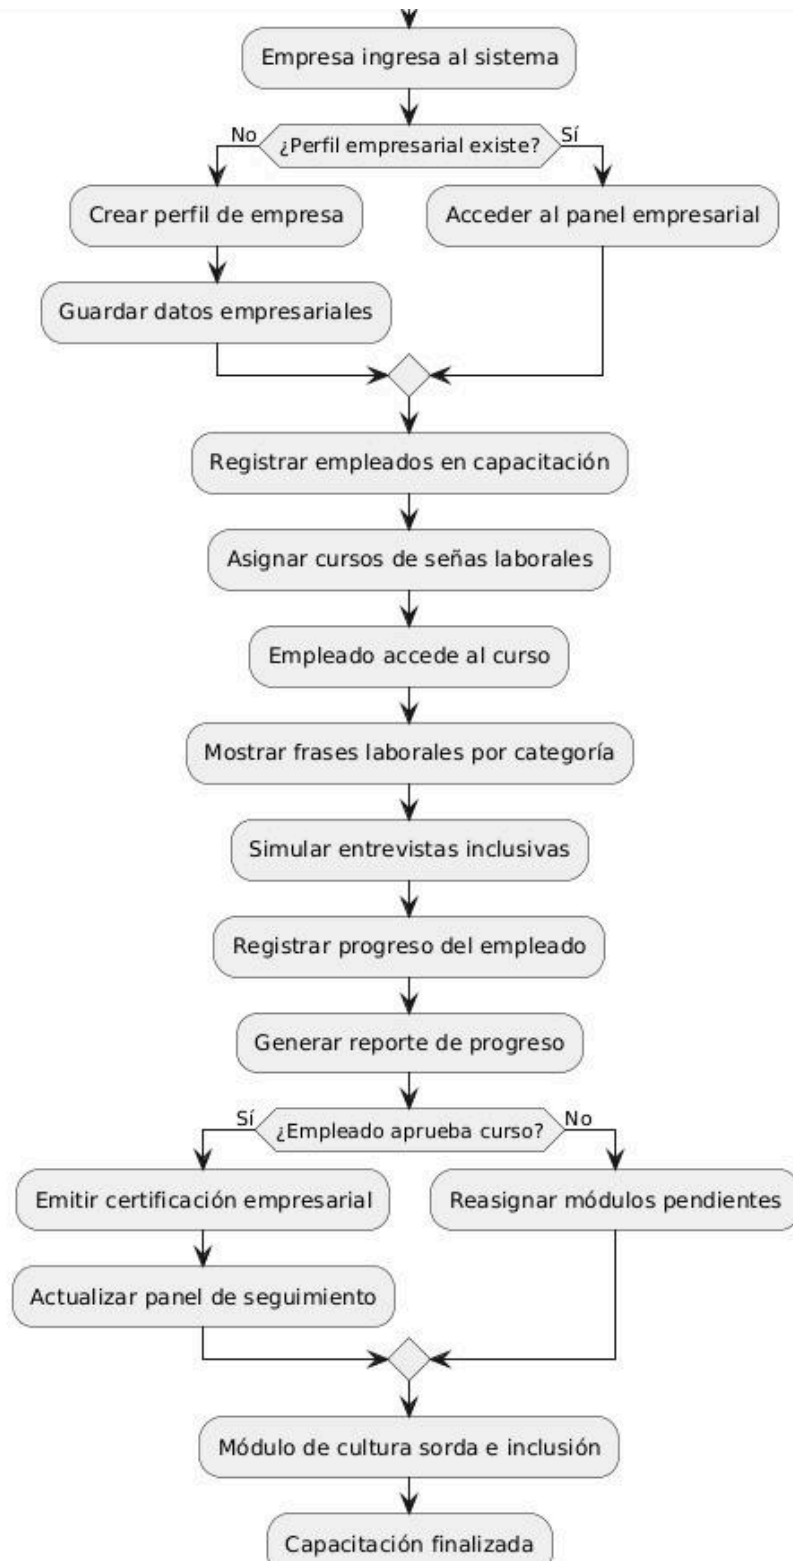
Empresa ingresa al sistema

No

¿Perfil empresarial existe?

Sí

Crear perfil de empresa

Acceder al panel empresarial

Guardar datos empresariales

Registrar empleados en capacitación

Asignar cursos de señas laborales

Empleado accede al curso

Mostrar frases laborales por categoría

Simular entrevistas inclusivas

Registrar progreso del empleado

Generar reporte de progreso

Sí

¿Empleado aprueba curso?

No

Emitir certificación empresarial

Reasignar módulos pendientes

Actualizar panel de seguimiento

Módulo de cultura sorda e inclusión

Capacitación finalizada